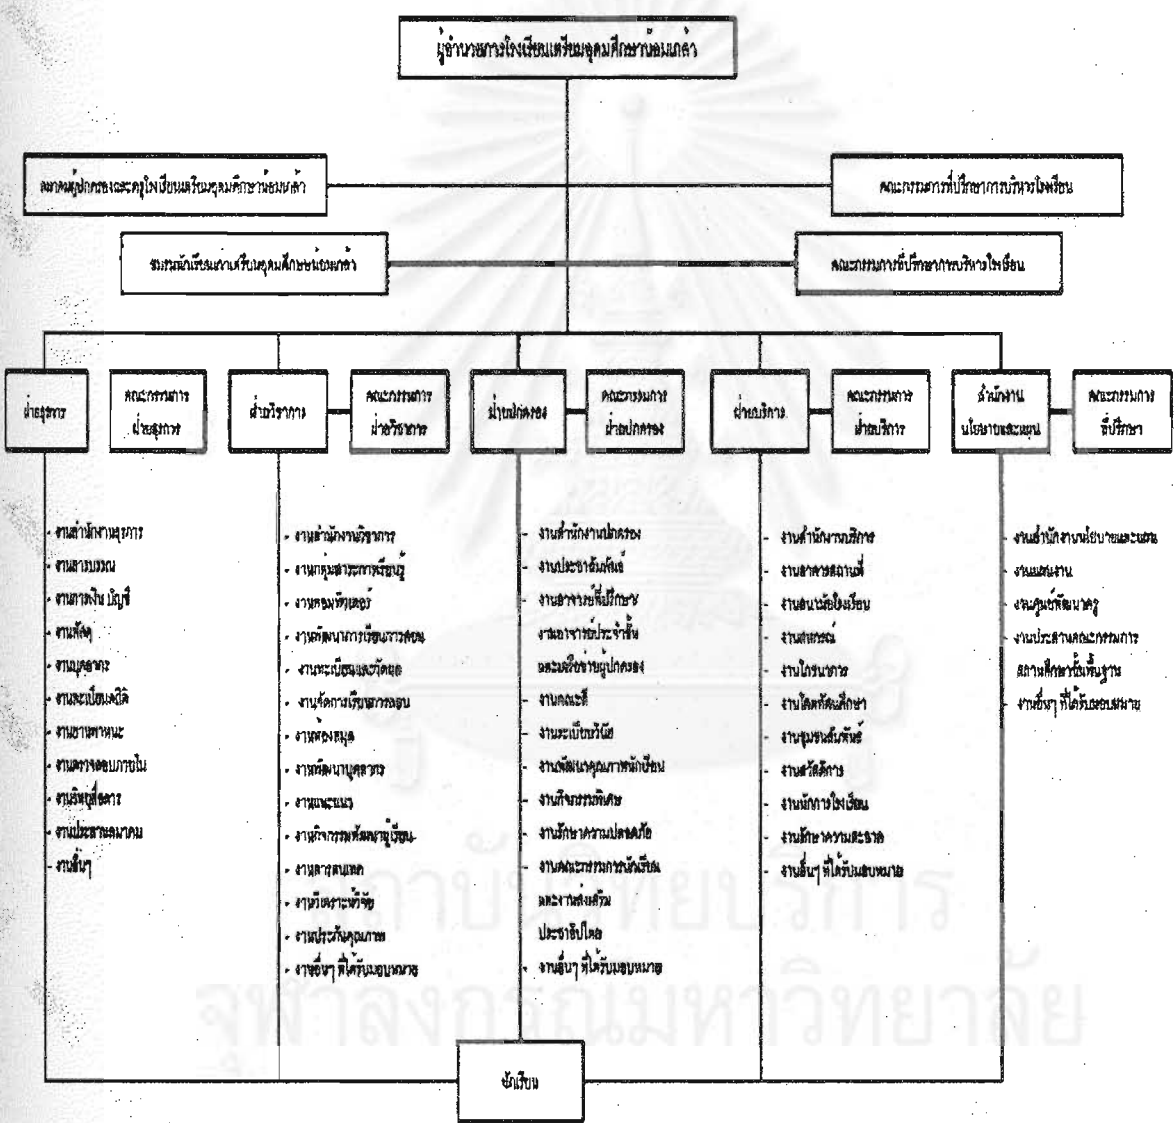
ผู้อำนวยการโรงเรียนเตรียมอุดมศึกษาน้อมเกล้า

สมาคมผู้ปกครองและครูโรงเรียนเตรียมอุดมศึกษาน้อมเกล้า

คณะกรรมการที่ปรึกษาการบริหารโรงเรียน

สมาคมนักเรียนเก่าเตรียมอุดมศึกษาน้อมเกล้า

คณะกรรมการที่ปรึกษาการบริหารโรงเรียน

ฝ่ายธุรการ

คณะกรรมการฝ่ายธุรการ

ฝ่ายวิชาการ

คณะกรรมการฝ่ายวิชาการ

ฝ่ายปกครอง

คณะกรรมการฝ่ายปกครอง

ฝ่ายบริการ

คณะกรรมการฝ่ายบริการ

สำนักงานนโยบายและแผน

คณะกรรมการที่ปรึกษา

- งานสำนักงานธุรการ
- งานสารบรรณ
- งานการเงิน บัญชี
- งานพัสดุ
- งานบุคลากร
- งานทะเบียนสถิติ
- งานยานพาหนะ
- งานตรวจสอบภายใน
- งานสิทธิประโยชน์
- งานประสานสมาคม
- งานอื่นๆ

- งานสำนักงานวิชาการ
- งานกลุ่มสาระการเรียนรู้
- งานคอมพิวเตอร์
- งานพัฒนาการเรียนการสอน
- งานทะเบียนและวัดผล
- งานจัดการเรียนการสอน
- งานห้องสมุด
- งานพัฒนาบุคลากร
- งานแนะแนว
- งานกิจกรรมพัฒนาผู้เรียน
- งานสารสนเทศ
- งานวิเคราะห์วิจัย
- งานประกันคุณภาพ
- งานอื่นๆ ที่ได้รับมอบหมาย

- งานสำนักงานปกครอง
- งานประชาสัมพันธ์
- งานอาจารย์ที่ปรึกษา
- งานอาจารย์ประจำชั้น
และเครือข่ายผู้ปกครอง
- งานคณะสี
- งานระเบียบวินัย
- งานพัฒนาคุณภาพนักเรียน
- งานกิจกรรมพิเศษ
- งานรักษาความปลอดภัย
- งานคณะกรรมการนักเรียน
และงานส่งเสริม
ประชาธิปไตย
- งานอื่นๆ ที่ได้รับมอบหมาย

- งานสำนักงานบริการ
- งานอาคารสถานที่
- งานสหกรณ์โรงเรียน
- งานสหกรณ์
- งานโภชนาการ
- งานโสตทัศนศึกษา
- งานชุมชนสัมพันธ์
- งานสวัสดิการ
- งานพยาบาลโรงเรียน
- งานรักษาความสะอาด
- งานอื่นๆ ที่ได้รับมอบหมาย

- งานสำนักงานนโยบายและแผน
- งานแผนงาน
- งานศูนย์พัฒนาครู
- งานประสานคณะกรรมการ
สถานศึกษาขั้นพื้นฐาน
- งานอื่นๆ ที่ได้รับมอบหมาย

นักเรียน

สถาบันวิทยบริการ
จุฬาลงกรณ์มหาวิทยาลัย